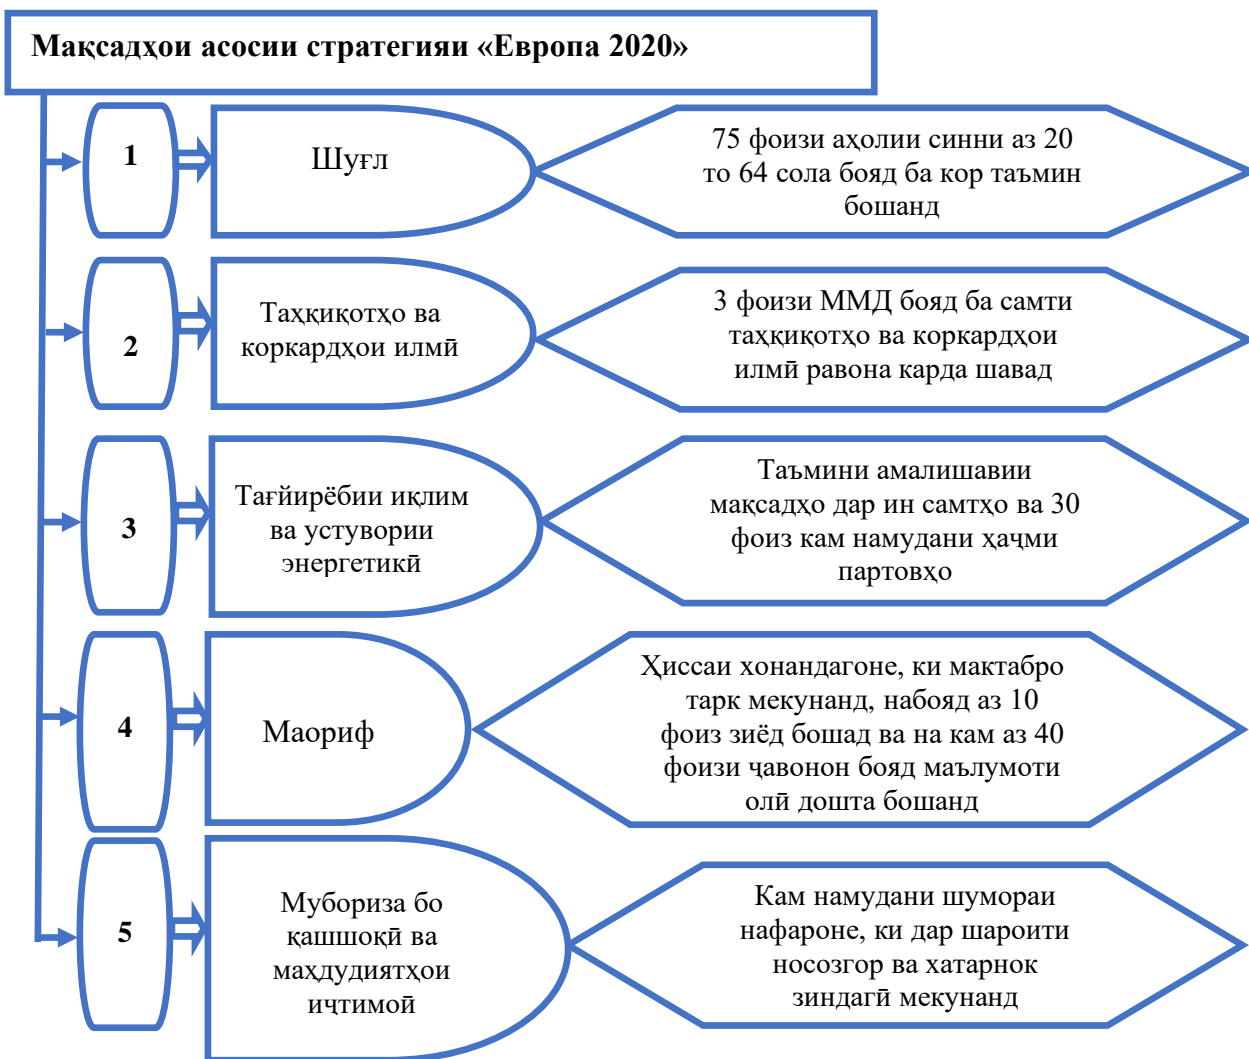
Мақсадҳои асосии стратегияи «Европа 2020»

1

Шуғл

75 фоизи аҳолии синни аз 20 то 64 сола бояд ба кор таъмин бошанд

2

Таҳқиқотҳо ва коркардҳои илмӣ

3 фоизи ММД бояд ба самти таҳқиқотҳо ва коркардҳои илмӣ равона карда шавад

3

Тағйирёбии иқлим ва устувории энергетикӣ

Таъмини амалишавии мақсадҳо дар ин самтҳо ва 30 фоиз кам намудани ҳаҷми партовҳо

4

Маориф

Ҳиссаи хонандагоне, ки мактабро тарк мекунанд, набояд аз 10 фоиз зиёд бошад ва на кам аз 40 фоизи ҷавонон бояд маълумоти олӣ дошта бошанд

5

Мубориза бо қашшоқӣ ва маҳдудиятҳои иҷтимоӣ

Кам намудани шумораи нафароне, ки дар шароити носозгор ва хатарнок зиндагӣ мекунанд